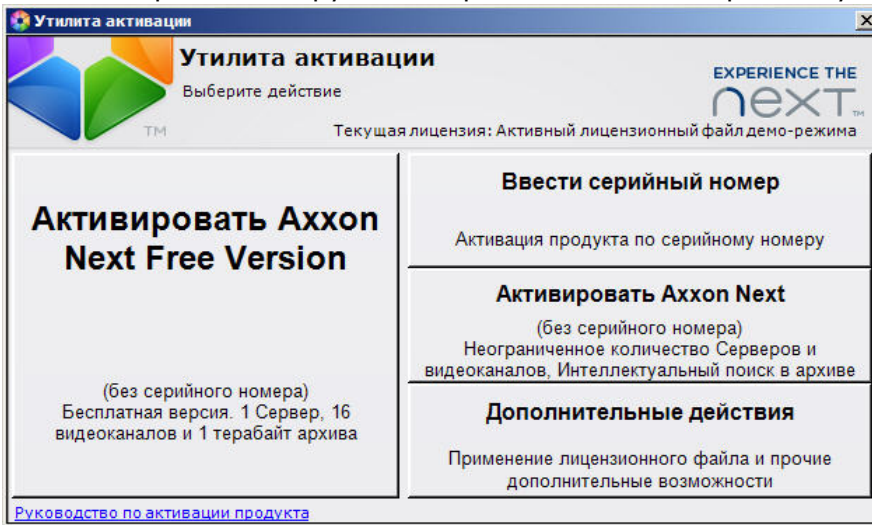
Утилита активации

Утилита активации

Выберите действие

EXPERIENCE THE
next™

TM

Текущая лицензия: Активный лицензионный файл демо-режима

Активировать Axxon Next Free Version

(без серийного номера)
Бесплатная версия. 1 Сервер, 16 видеоканалов и 1 терабайт архива

Ввести серийный номер

Активация продукта по серийному номеру

Активировать Axxon Next

(без серийного номера)
Неограниченное количество Серверов и видеоканалов, Интеллектуальный поиск в архиве

Дополнительные действия

Применение лицензионного файла и прочие дополнительные возможности

Руководство по активации продукта